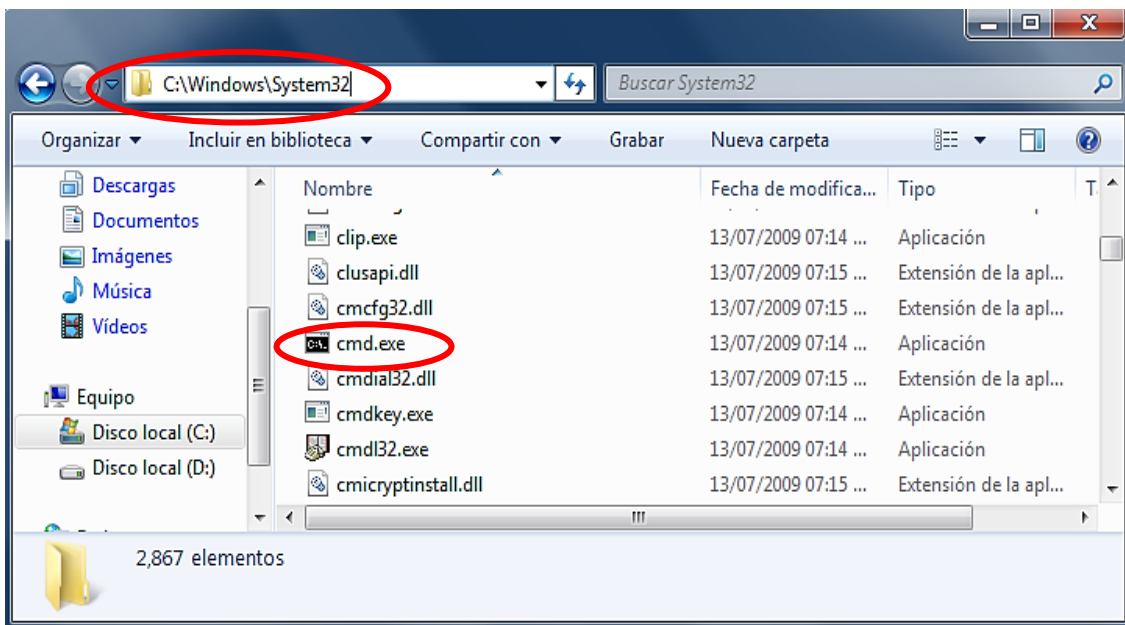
C:\Windows\System32

Buscar System32

Organizar ▾ Incluir en biblioteca ▾ Compartir con ▾ Grabar Nueva carpeta

Descargas
Documentos
Imágenes
Música
Vídeos

Equipo
Disco local (C:)
Disco local (D:)

| Nombre | Fecha de modifica... | Tipo |
|---|---|---|
| clip.exe | 13/07/2009 07:14 ... | Aplicación |
| clusapi.dll | 13/07/2009 07:15 ... | Extensión de la apl... |
| cmcfg32.dll | 13/07/2009 07:15 ... | Extensión de la apl... |
| cmd.exe | 13/07/2009 07:14 ... | Aplicación |
| cmdial32.dll | 13/07/2009 07:15 ... | Extensión de la apl... |
| cmdkey.exe | 13/07/2009 07:14 ... | Aplicación |
| cmdl32.exe | 13/07/2009 07:14 ... | Aplicación |
| cmicryptinstall.dll | 13/07/2009 07:15 ... | Extensión de la apl... |

2,867 elementos